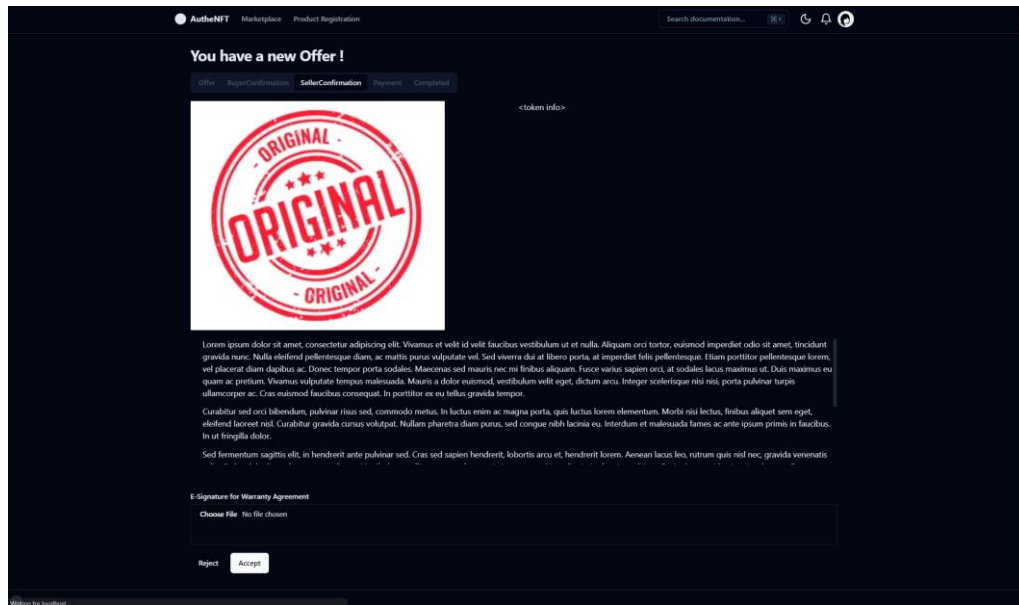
AutheNFT Marketplace Product Registration

Search documentation... ⌘K

You have a new Offer !

Offer BuyerConfirmation SellerConfirmation Payment Completed

<token info>

ORIGINAL
ORIGINAL
ORIGINAL

Lorem ipsum dolor sit amet, consectetur adipiscing elit. Vivamus et velit id velit faucibus vestibulum ut et nulla. Aliquam orci tortor, euismod imperdiet odio sit amet, tincidunt gravida nunc. Nulla eleifend pellentesque diam, ac mattis purus vulputate vel. Sed viverra dui at libero porta, at imperdiet felis pellentesque. Etiam porttitor pellentesque lorem, vel placerat diam dapibus ac. Donec tempor porta sodales. Maecenas sed mauris nec mi finibus aliquam. Fusce varius sapien orci, at sodales lacus maximus ut. Duis maximus eu quam ac pretium. Vivamus vulputate tempus malesuada. Mauris a dolor euismod, vestibulum velit eget, dictum arcu. Integer scelerisque nisi nisi, porta pulvinar turpis ullamcorper ac. Cras euismod faucibus consequat. In porttitor ex eu tellus gravida tempor.

Curabitur sed orci bibendum, pulvinar risus sed, commodo metus. In luctus enim ac magna porta, quis luctus lorem elementum. Morbi nisi lectus, finibus aliquet sem eget, eleifend laoreet nisl. Curabitur gravida cursus volutpat. Nullam pharetra diam purus, sed congue nibh lacinia eu. Interdum et malesuada fames ac ante ipsum primis in faucibus. In ut fringilla dolor.

Sed fermentum sagittis elit, in hendrerit ante pulvinar sed. Cras sed sapien hendrerit, lobortis arcu et, hendrerit lorem. Aenean lacus leo, rutrum quis nisl nec, gravida venenatis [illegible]

E-Signature for Warranty Agreement

Choose File No file chosen

Reject Accept

Waiting for localhost...